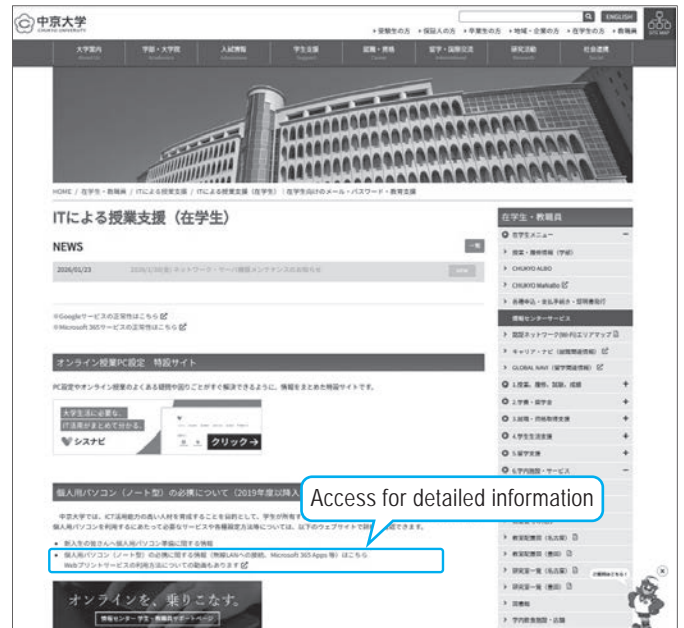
中京大学
CHUKYO UNIVERSITY

ENGLISH

SITE MAP

▸ 受験生の方 ▸ 保護者の方 ▸ 卒業生の方 ▸ 地域・企業の方 ▸ 在学生の方 ▸ 教職員

大学案内 | 学部・大学院 | 入試情報 | 学生支援 | 就職・資格 | 留学・国際交流 | 研究活動 | 社会連携

HOME / 在学生・教職員 / ITによる授業支援 / ITによる授業支援（在学生） / 在学生向けのメール・パスワード・教育支援

ITによる授業支援（在学生）

NEWS

一覧

2026/01/23

※Googleサービスの正常性はこちら
※Microsoft 365サービスの正常性はこちら

オンライン授業PC設定 特設サイト

PC設定やオンライン授業のよくある疑問や困りごとがすぐ解決できるように、情報をまとめた特設サイトです。

大学生活に必要な、IT活用がまとめて分かる。

シスナビ

クリック →

個人用パソコン（ノート型）の必携について（2019年度以降入学

Access for detailed information

中京大学では、ICT活用能力の高い人材を育成することを目的として、学生が所有す
個人用パソコンを利用するにあたって必要なサービスや各種設定方法等については、以下のウェブサイトで詳 できます。

• 新入生の皆さんへ個人用パソコン準備に関する情報
• 個人用パソコン（ノート型）の必携に関する情報（無線LANへの接続、Microsoft 365 Apps 等）はこちら
Webプリントサービスの利用方法についての動画もあります

オンラインを、乗りこなす。

在学生・教職員

在学生メニュー
授業・履修情報（学部）
CHUKYO ALBO
CHUKYO Manabo
各種申込・窓口手続き・証明書発行
情報センターサービス
国際ネットワーク(Wi-Fi)エリアマップ
キャリア・ナビ（就職関連情報）
GLOBAL NAVI（留学関連情報）
1.授業、履修、試験、成績
2.学費・奨学金
3.就職・資格取得支援
4.学生生活支援
5.留学支援
6.学内施設・サービス
教室配置図（名古屋）
教室配置図（豊田）
研究室一覧（名古屋）
研究室一覧（豊田）
図書館
学内教育施設・店舗